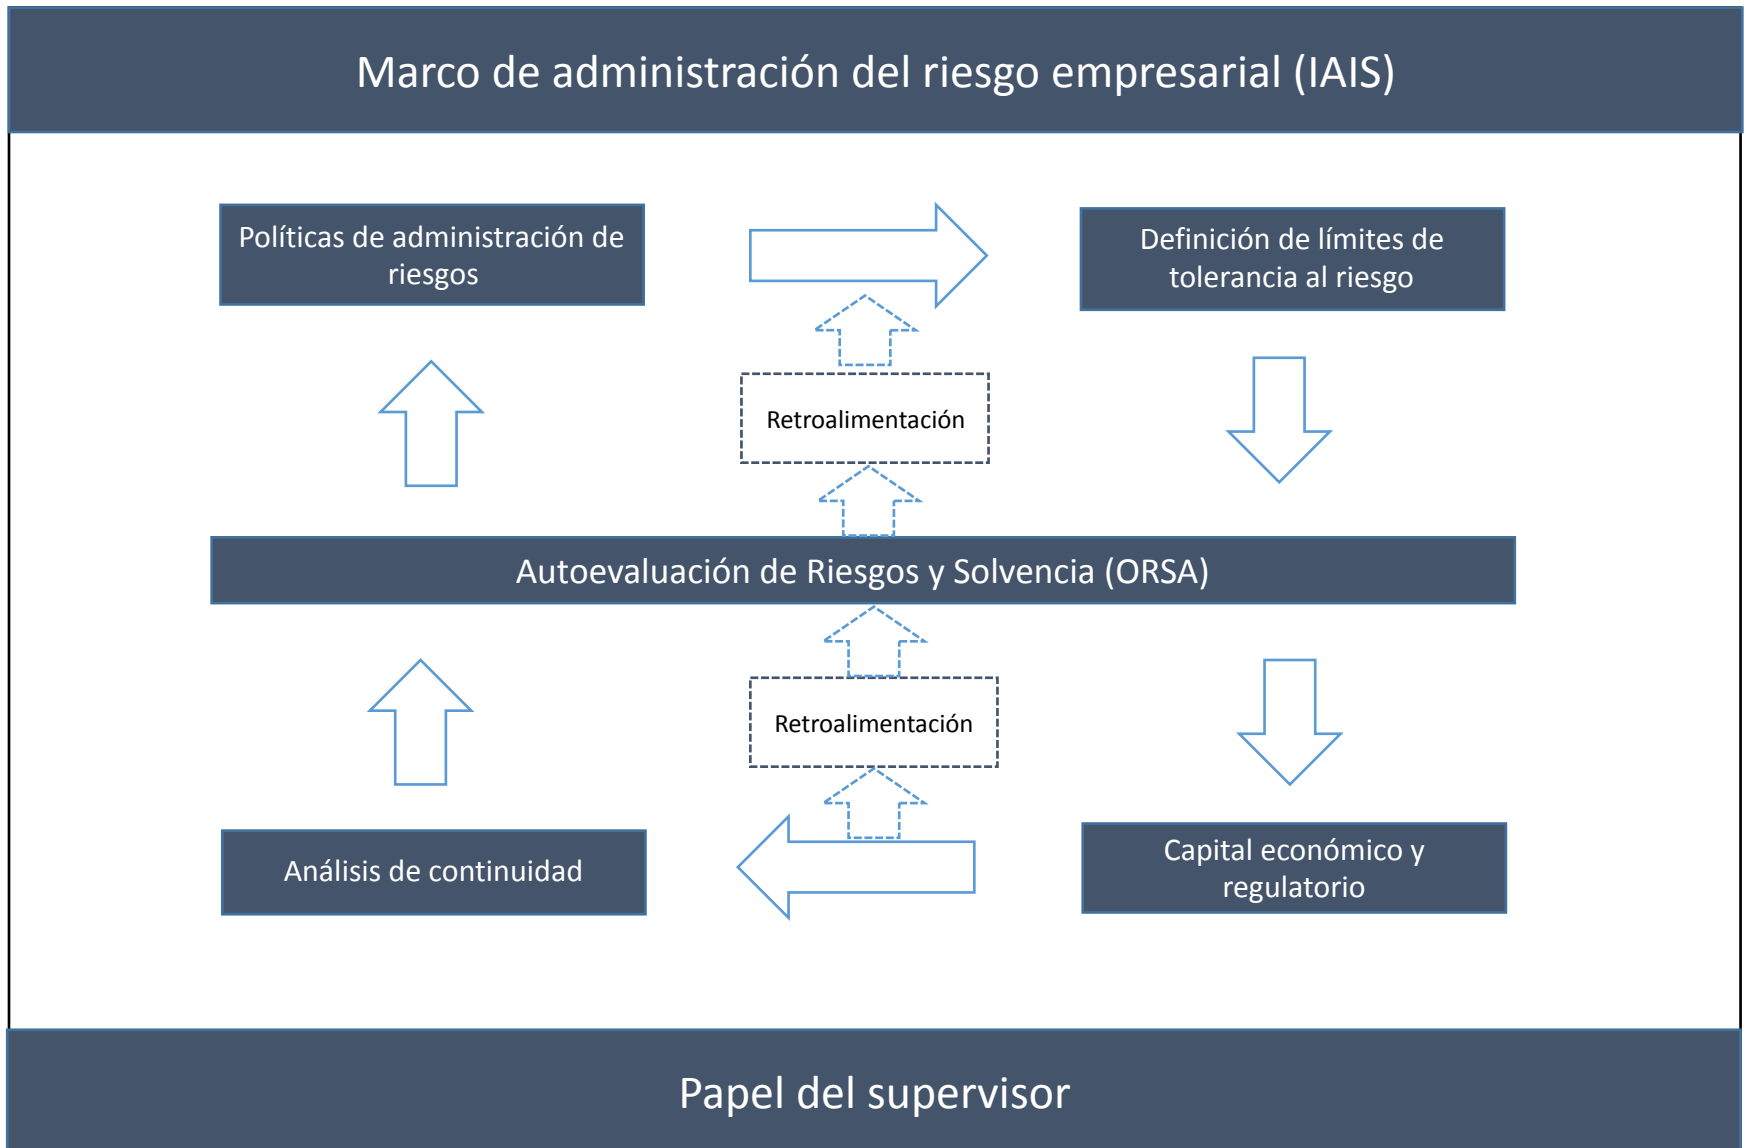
Marco de administración del riesgo empresarial (IAIS)

Políticas de administración de riesgos

Definición de límites de tolerancia al riesgo

Retroalimentación

Autoevaluación de Riesgos y Solvencia (ORSA)

Retroalimentación

Análisis de continuidad

Capital económico y regulatorio

Papel del supervisor